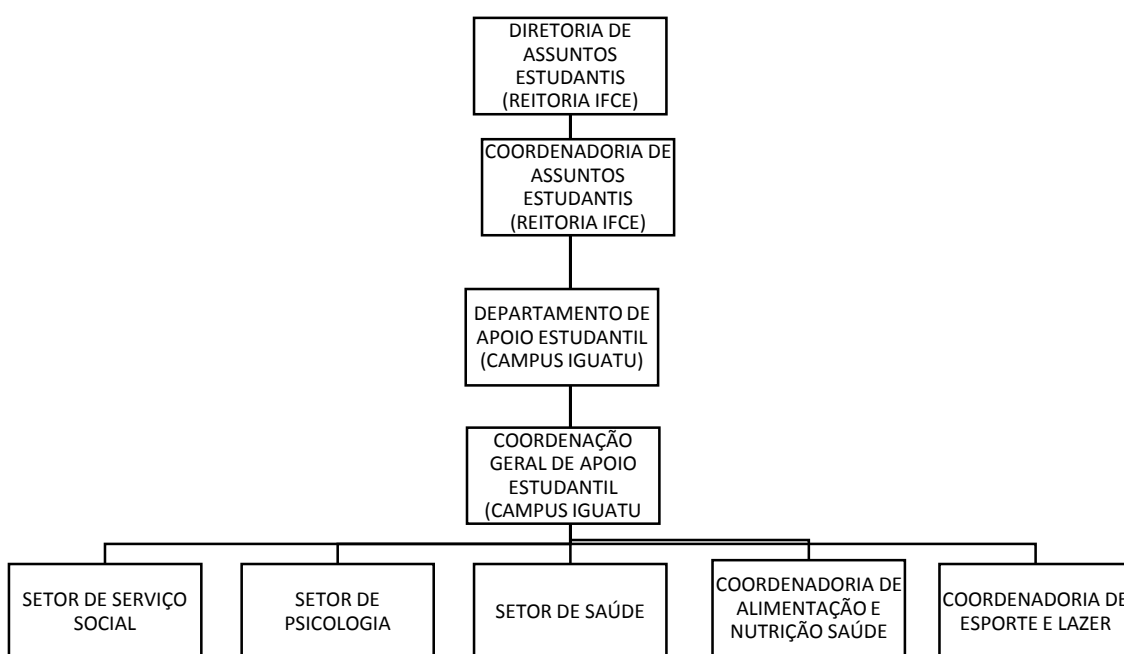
DIRETORIA DE ASSUNTOS ESTUDANTIS (REITORIA IFCE)

COORDENADORIA DE ASSUNTOS ESTUDANTIS (REITORIA IFCE)

DEPARTAMENTO DE APOIO ESTUDANTIL (CAMPUS IGUATU)

COORDENAÇÃO GERAL DE APOIO ESTUDANTIL (CAMPUS IGUATU

SETOR DE SERVIÇO SOCIAL

SETOR DE PSICOLOGIA

SETOR DE SAÚDE

COORDENADORIA DE ALIMENTAÇÃO E NUTRIÇÃO SAÚDE

COORDENADORIA DE ESPORTE E LAZER